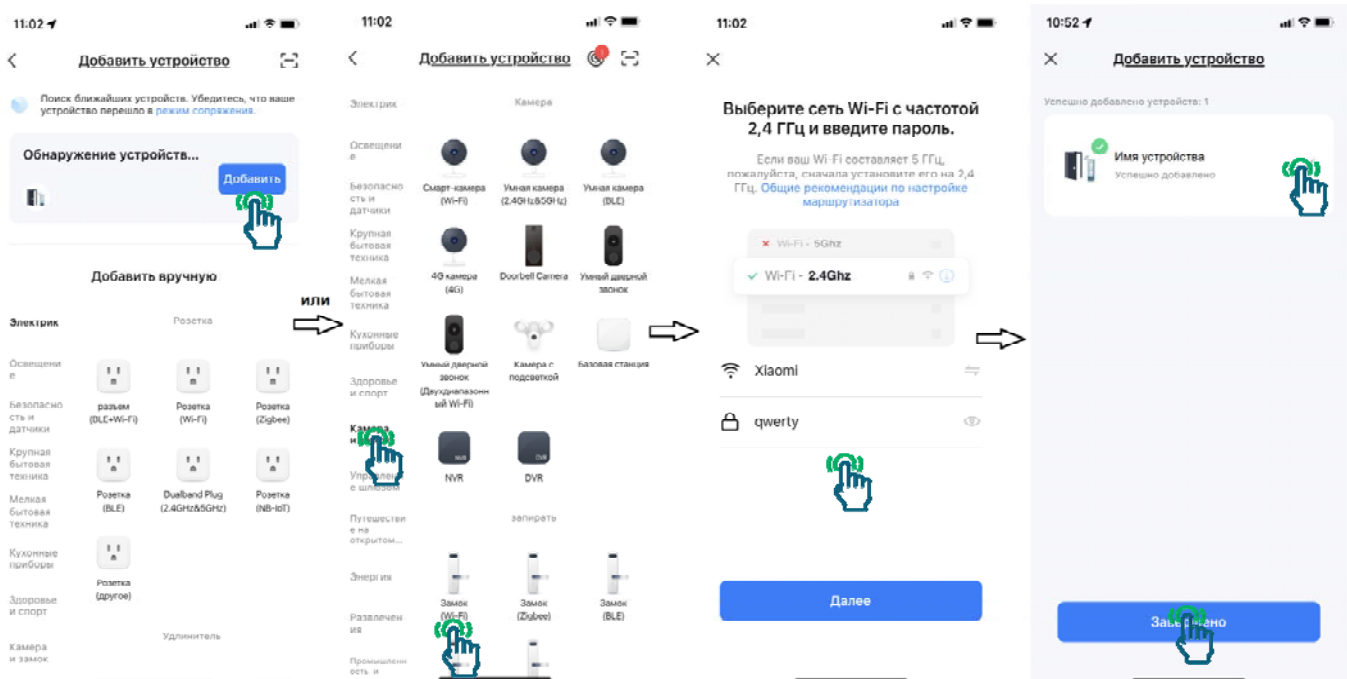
11:02

Добавить устройство

Поиск ближайших устройств. Убедитесь, что ваше устройство перешло в режим сопряжения.

Обнаружение устройств...

Добавить

Добавить вручную

Электрик

Освещение

Безопасность и датчики

Крупная бытовая техника

Мелкая бытовая техника

Кухонные приборы

Здоровье и спорт

Камера и замок

Розетка

разъем (BLE+Wi-Fi)

Розетка (Wi-Fi)

Розетка (Zigbee)

Розетка (BLE)

Dualband Plug (2.4GHz&5GHz)

Розетка (NB-IoT)

Розетка (другое)

Удлинитель

или

11:02

Добавить устройство

Электрик

Освещение

Безопасность и датчики

Крупная бытовая техника

Мелкая бытовая техника

Кухонные приборы

Здоровье и спорт

Камера и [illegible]

Управление шлюзом

Путешествие на открытом...

Энергия

Развлечения

Промышленность и

Камера

Смарт-камера (Wi-Fi)

Умная камера (2.4GHz&5GHz)

Умная камера (BLE)

4G камера (4G)

Doorbell Camera

Умный дверной звонок

Умный дверной звонок (Двухдиапазонный Wi-Fi)

Камера с подсветкой

Базовая станция

NVR

DVR

запирать

Замок (Wi-Fi)

Замок (Zigbee)

Замок (BLE)

11:02

Выберите сеть Wi-Fi с частотой 2,4 ГГц и введите пароль.

Если ваш Wi-Fi составляет 5 ГГц, пожалуйста, сначала установите его на 2,4 ГГц. Общие рекомендации по настройке маршрутизатора

Wi-Fi - 5Ghz

Wi-Fi - 2.4Ghz

Xiaomi

qwerty

Далее

10:52

Добавить устройство

Успешно добавлено устройств: 1

Имя устройства

Успешно добавлено

Зав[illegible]ено